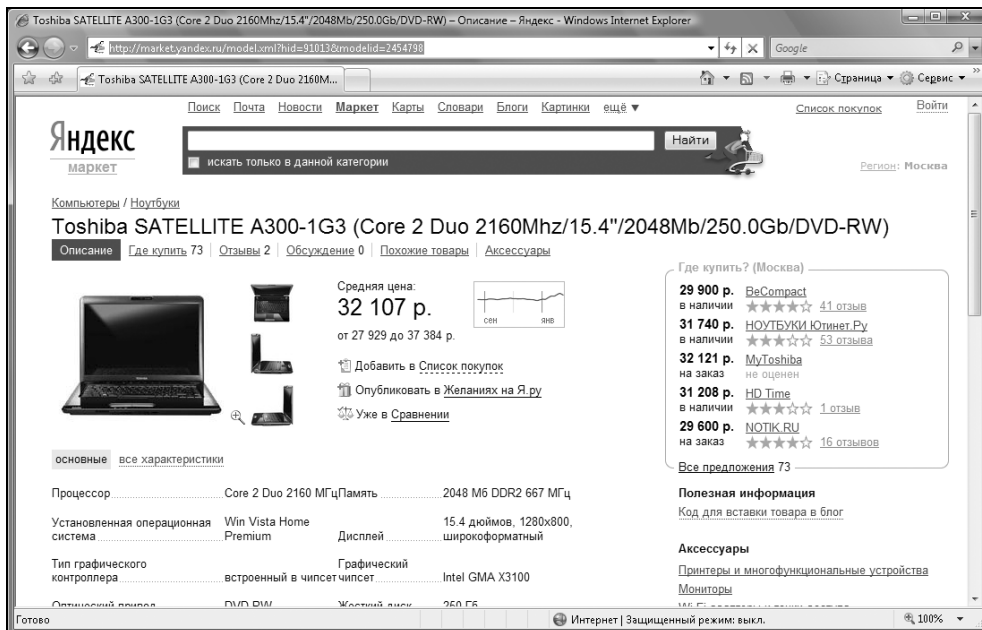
Toshiba SATELLITE A300-1G3 (Core 2 Duo 2160Mhz/15.4"/2048Mb/250.0Gb/DVD-RW) – Описание – Яндекс - Windows Internet Explorer

http://market.yandex.ru/model.xml?hid=91013&modelid=2454798

Google

Toshiba SATELLITE A300-1G3 (Core 2 Duo 2160M...

Страница ▾ Сервис ▾

Поиск Почта Новости Маркет Карты Словари Блоги Картинки ещё ▾

Список покупок Войти

Яндекс маркет

Найти

искать только в данной категории

Регион: Москва

Компьютеры / Ноутбуки

Toshiba SATELLITE A300-1G3 (Core 2 Duo 2160Mhz/15.4"/2048Mb/250.0Gb/DVD-RW)

Описание Где купить 73 Отзывы 2 Обсуждение 0 Похожие товары Аксессуары

Средняя цена:
32 107 р.
от 27 929 до 37 384 р.

сен янв

Добавить в Список покупок
Опубликовать в Желаниях на Я.ру
Уже в Сравнении

Где купить? (Москва)

29 900 р. в наличии BeCompact 41 отзыв
31 740 р. в наличии НОУТБУКИ Ютинет.Ру 53 отзыва
32 121 р. на заказ MyToshiba не оценен
31 208 р. в наличии HD Time 1 отзыв
29 600 р. на заказ NOTIK.RU 16 отзывов

Все предложения 73

основные все характеристики

| | | | |
|---|---|---|---|
| Процессор | Core 2 Duo 2160 МГц | Память | 2048 Мб DDR2 667 МГц |
| Установленная операционная система | Win Vista Home Premium | Дисплей | 15.4 дюймов, 1280x800, широкоформатный |
| Тип графического контроллера | встроенный в чипсет | Графический чипсет | Intel GMA X3100 |
| Оптический привод | DVD-RW | Жесткий диск | 250 Гб |

Полезная информация
Код для вставки товара в блог

Аксессуары
Принтеры и многофункциональные устройства
Мониторы
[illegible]

Готово

Интернет | Защищенный режим: выкл.

100%